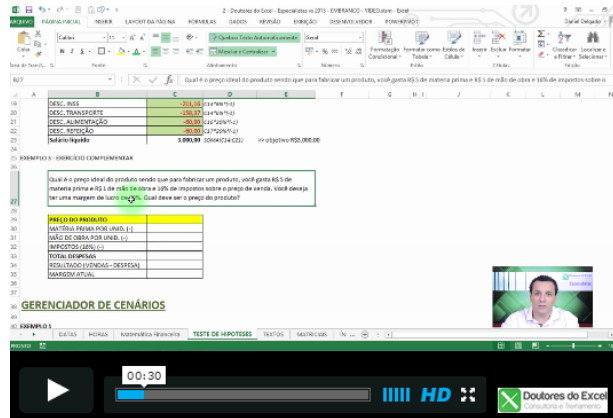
2 - Doutores do Excel - Especialistas no 2013 - EM BRANCO - VIDEO.xlsm - Excel

ARQUIVO PÁGINA INICIAL INSERIR LAYOUT DA PÁGINA FÓRMULAS DADOS REVISÃO EXIBIÇÃO DESENVOLVEDOR POWERPIVOT Daniel Delgado

Calibri 11 Quebrar Texto Automaticamente Geral Mesclar e Centralizar Formatação Condicional Formatar como Tabela Estilos de Célula Inserir Excluir Formatar Classificar e Filtrar Localizar e Selecionar

Colar Área de Transf. Fonte Alinhamento Número Estilo Células Edição

B27 Qual é o preço ideal do produto sendo que para fabricar um produto, você gasta R$ 5 de matéria prima e R$ 1 de mão de obra e 16% de impostos sobre o

| | A | B | C | D | E |
|---|---|---|---|---|---|
| 19 | | DESC. INSS | -255,15 | =C16*8%*(-1) | |
| 20 | | DESC. TRANSPORTE | -158,37 | =C16*6%*(-1) | |
| 21 | | DESC. ALIMENTAÇÃO | -80,00 | =C16*20%*(-1) | |
| 22 | | DESC. REFEIÇÃO | -80,00 | =C17*20%*(-1) | |
| 23 | | Salário líquido | 3.000,00 | =SOMA(C16:C21) | >> objetivo R$3.000,00 |

EXEMPLO 3 - EXERCÍCIO COMPLEMENTAR

Qual é o preço ideal do produto sendo que para fabricar um produto, você gasta R$ 5 de matéria prima e R$ 1 de mão de obra e 16% de impostos sobre o preço de venda. Você deseja ter uma margem de lucro de 30%. Qual deve ser o preço do produto?

| PREÇO DO PRODUTO | |
|---|---|
| MATÉRIA PRIMA POR UNID. (-) | |
| MÃO DE OBRA POR UNID. (-) | |
| IMPOSTOS (16%) (-) | |
| TOTAL DESPESAS | |
| RESULTADO (VENDAS - DESPESA) | |
| MARGEM ATUAL | |

GERENCIADOR DE CENÁRIOS

EXEMPLO 1

DATAS HORAS Matemática Financeira TESTE DE HIPÓTESES TEXTOS MATRICIAIS

00:30

HD

Doutores do Excel
Consultoria e Treinamento